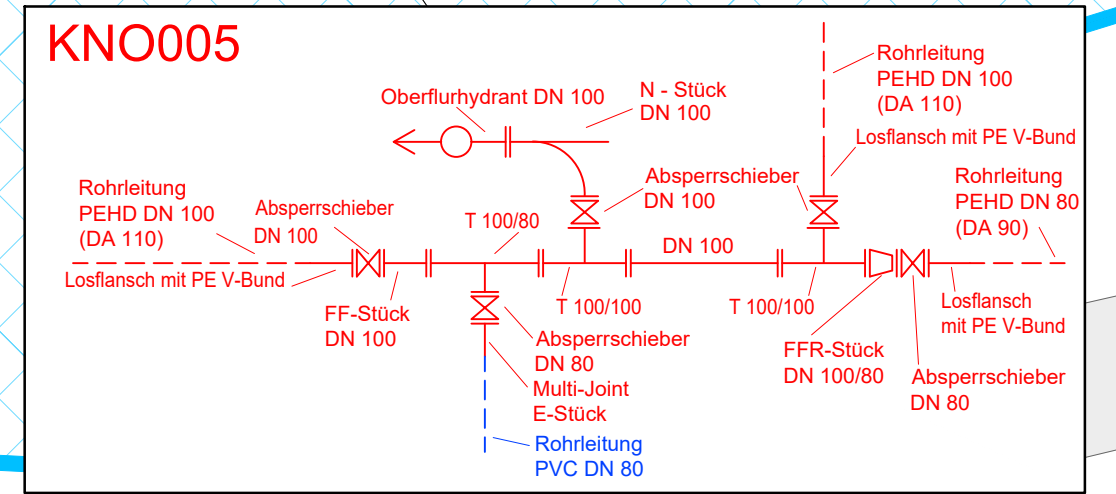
KNO005

Oberflurhydrant DN 100

N - Stück
DN 100

Rohrleitung
PEHD DN 100
(DA 110)

Losflansch mit PE V-Bund

Absperrschieber
DN 100

Rohrleitung
PEHD DN 100
(DA 110)

Absperrschieber
DN 100

T 100/80

DN 100

Rohrleitung
PEHD DN 80
(DA 90)

Losflansch mit PE V-Bund

FF-Stück
DN 100

T 100/100

T 100/100

Losflansch
mit PE V-Bund

Absperrschieber
DN 80

Multi-Joint
E-Stück

FFR-Stück
DN 100/80

Absperrschieber
DN 80

Rohrleitung
PVC DN 80